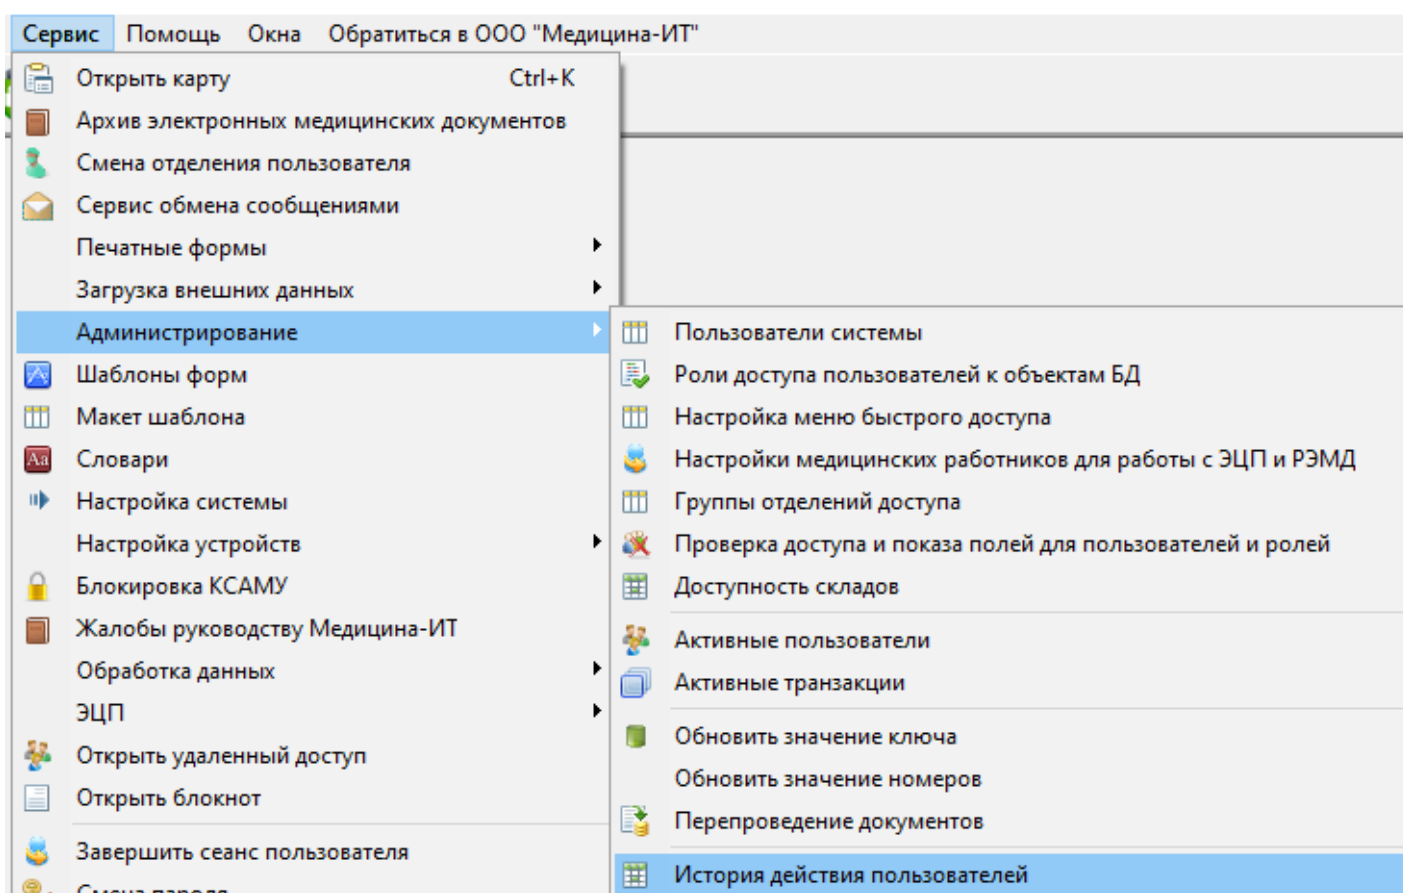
Сервис Помощь Окна Обратиться в ООО "Медицина-ИТ"

Открыть карту Ctrl+K
Архив электронных медицинских документов
Смена отделения пользователя
Сервис обмена сообщениями
Печатные формы
Загрузка внешних данных
Администрирование
Шаблоны форм
Макет шаблона
Словари
Настройка системы
Настройка устройств
Блокировка КСАМУ
Жалобы руководству Медицина-ИТ
Обработка данных
ЭЦП
Открыть удаленный доступ
Открыть блокнот
Завершить сеанс пользователя
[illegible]

Пользователи системы
Роли доступа пользователей к объектам БД
Настройка меню быстрого доступа
Настройки медицинских работников для работы с ЭЦП и РЭМД
Группы отделений доступа
Проверка доступа и показа полей для пользователей и ролей
Доступность складов
Активные пользователи
Активные транзакции
Обновить значение ключа
Обновить значение номеров
Перепроведение документов
История действия пользователей